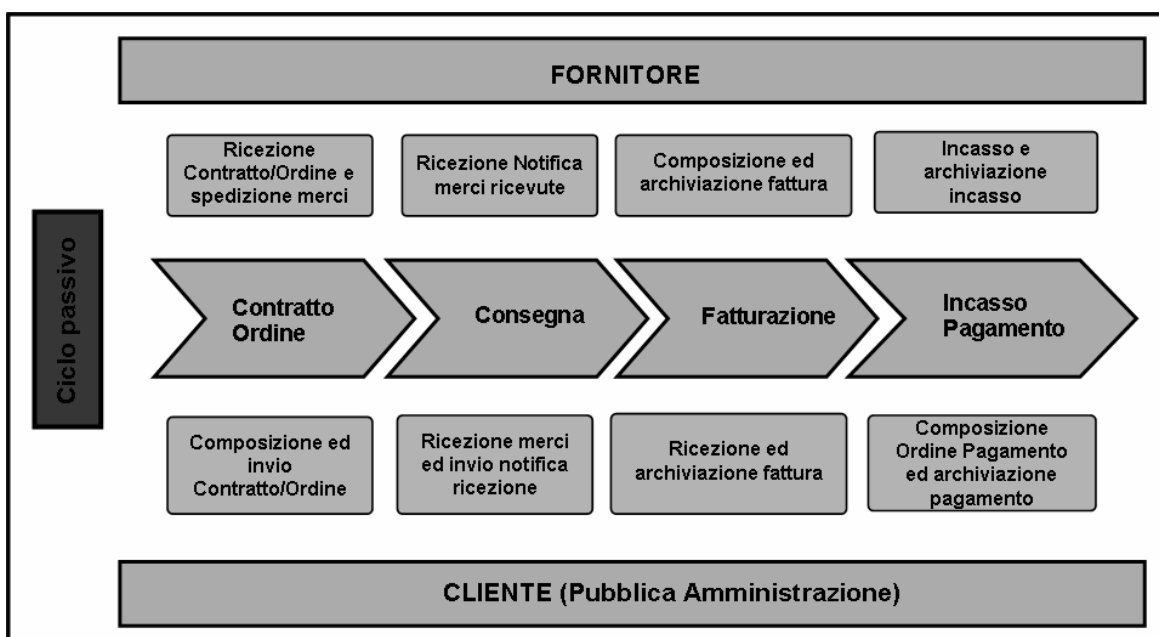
FORNITORE

Ricezione Contratto/Ordine e spedizione merci

Ricezione Notifica merci ricevute

Composizione ed archiviazione fattura

Incasso e archiviazione incasso

Ciclo passivo

Contratto Ordine

Consegna

Fatturazione

Incasso Pagamento

Composizione ed invio Contratto/Ordine

Ricezione merci ed invio notifica ricezione

Ricezione ed archiviazione fattura

Composizione Ordine Pagamento ed archiviazione pagamento

CLIENTE (Pubblica Amministrazione)